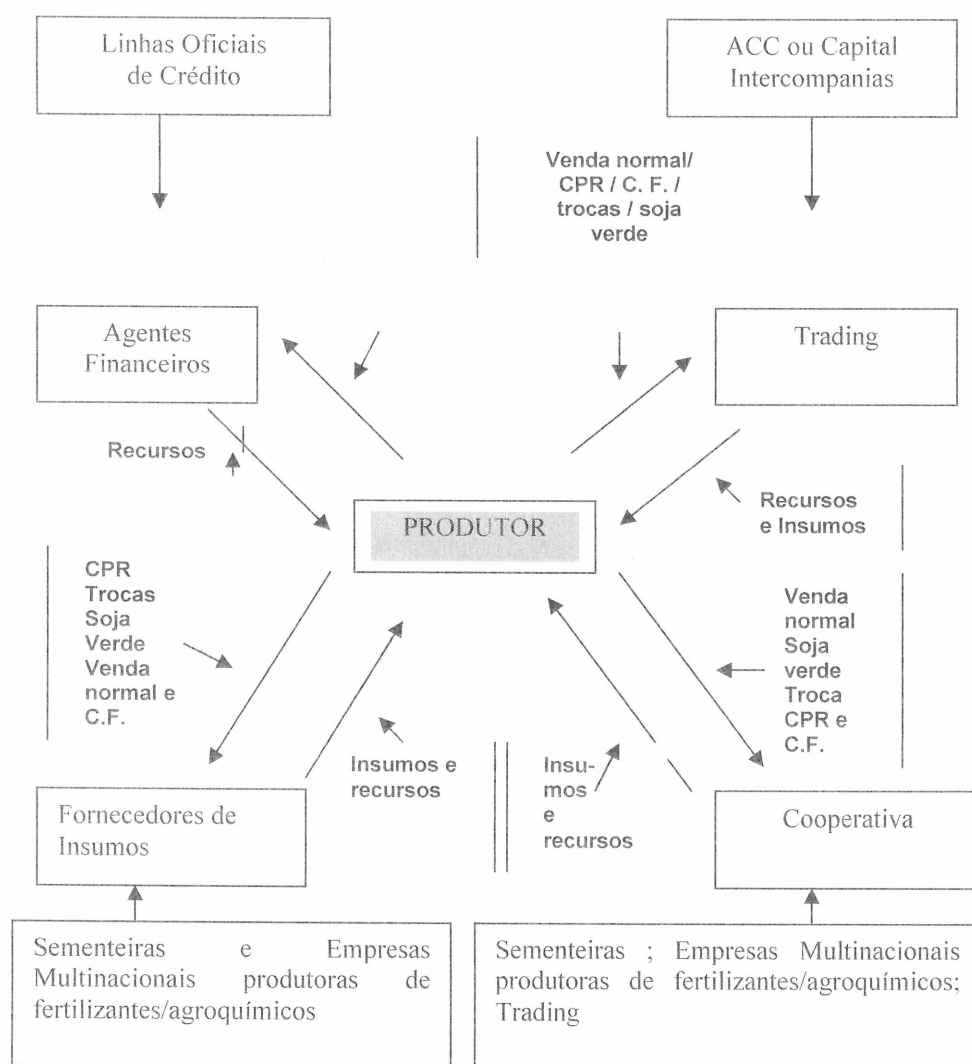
Linhas Oficiais de Crédito

ACC ou Capital Intercompanias

Venda normal/ CPR / C. F. / trocas / soja verde

Agentes Financeiros

Trading

Recursos

PRODUTOR

Recursos e Insumos

CPR Trocas Soja Verde Venda normal e C.F.

Venda normal Soja verde Troca CPR e C.F.

Insumos e recursos

Insumos e recursos

Fornecedores de Insumos

Cooperativa

Sementeiras e Empresas Multinacionais produtoras de fertilizantes/agroquímicos

Sementeiras ; Empresas Multinacionais produtoras de fertilizantes/agroquímicos; Trading